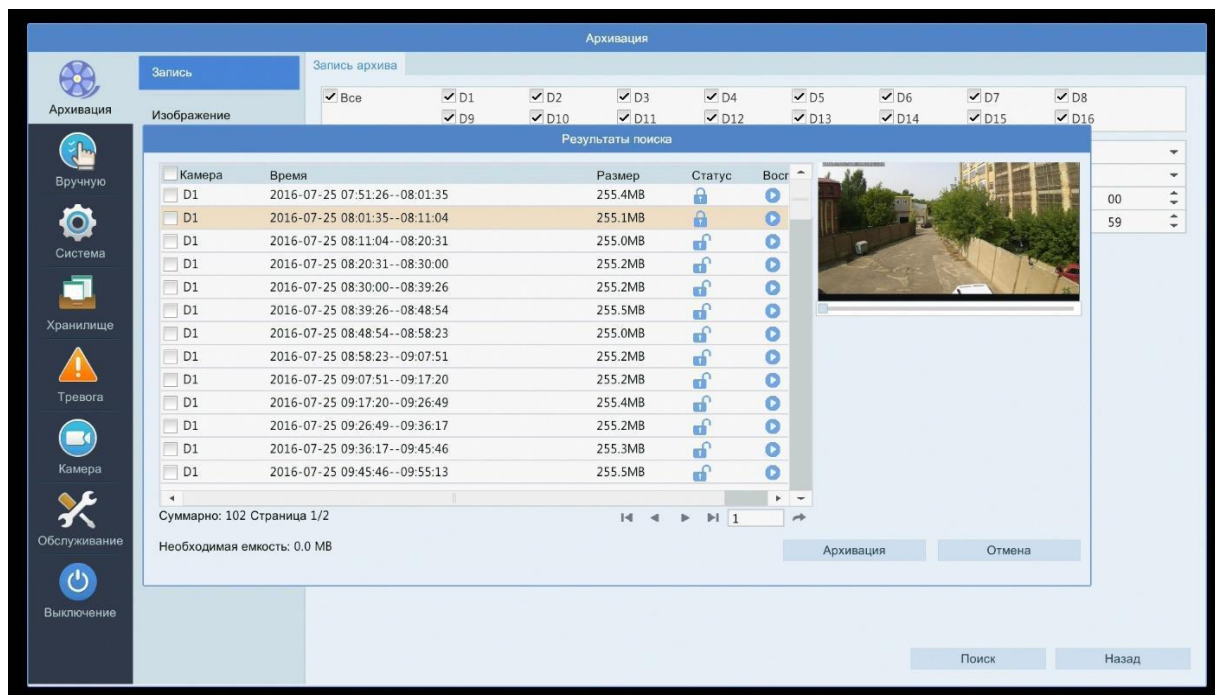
Архивация

Архивация
Вручную
Система
Хранилище
Тревога
Камера
Обслуживание
Выключение

Запись
Изображение

Запись архива

Все D1 D2 D3 D4 D5 D6 D7 D8
D9 D10 D11 D12 D13 D14 D15 D16

00
59

Результаты поиска

| Камера | Время | Размер | Статус | Восп |
|---|---|---|---|---|
| D1 | 2016-07-25 07:51:26--08:01:35 | 255.4MB | | |
| D1 | 2016-07-25 08:01:35--08:11:04 | 255.1MB | | |
| D1 | 2016-07-25 08:11:04--08:20:31 | 255.0MB | | |
| D1 | 2016-07-25 08:20:31--08:30:00 | 255.2MB | | |
| D1 | 2016-07-25 08:30:00--08:39:26 | 255.2MB | | |
| D1 | 2016-07-25 08:39:26--08:48:54 | 255.5MB | | |
| D1 | 2016-07-25 08:48:54--08:58:23 | 255.0MB | | |
| D1 | 2016-07-25 08:58:23--09:07:51 | 255.2MB | | |
| D1 | 2016-07-25 09:07:51--09:17:20 | 255.2MB | | |
| D1 | 2016-07-25 09:17:20--09:26:49 | 255.4MB | | |
| D1 | 2016-07-25 09:26:49--09:36:17 | 255.2MB | | |
| D1 | 2016-07-25 09:36:17--09:45:46 | 255.3MB | | |
| D1 | 2016-07-25 09:45:46--09:55:13 | 255.5MB | | |

Суммарно: 102 Страница 1/2
1
Необходимая емкость: 0.0 MB
Архивация
Отмена

Поиск
Назад